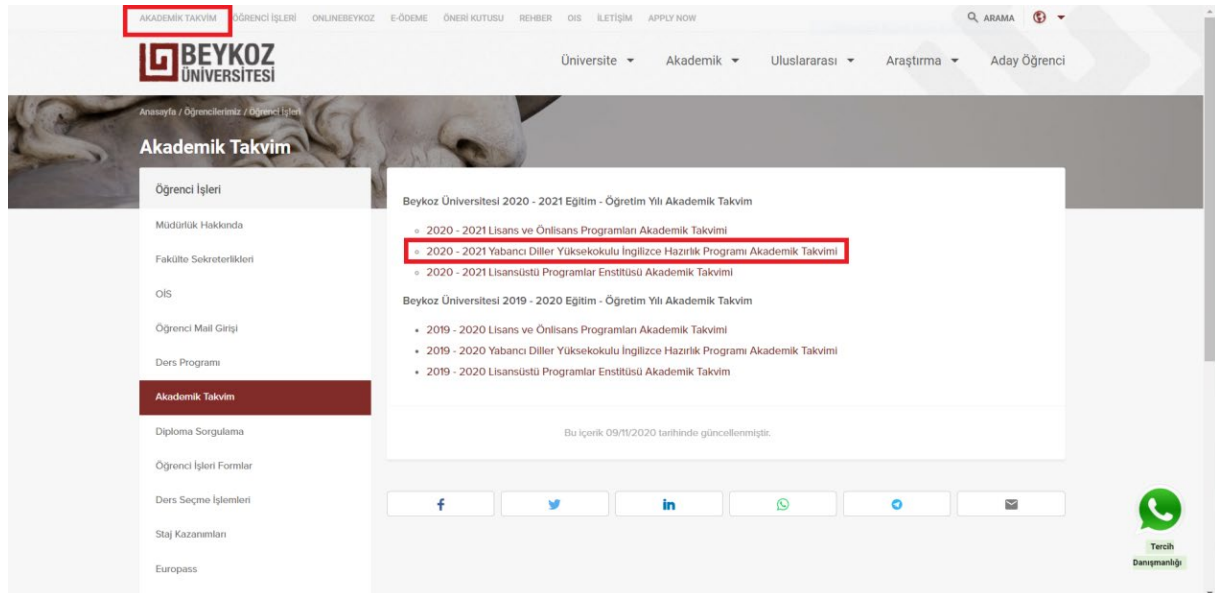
AKADEMİK TAKVİM ÖĞRENCİ İŞLERİ ONLINEBEYKOZ E-ÖDEME ÖNERİ KUTUSU REHBER OIS İLETİŞİM APPLY NOW

ARAMA

BEYKOZ ÜNİVERSİTESİ

Üniversite ▾ Akademik ▾ Uluslararası ▾ Araştırma ▾ Aday Öğrenci

Anasayfa / Öğrencilerimiz / Öğrenci İşleri

Akademik Takvim

Öğrenci İşleri

Müdürlük Hakkında

Fakülte Sekreterlikleri

OİS

Öğrenci Mail Girişi

Ders Programı

Akademik Takvim

Diploma Sorgulama

Öğrenci İşleri Formlar

Ders Seçme İşlemleri

Staj Kazanımları

Europass

Beykoz Üniversitesi 2020 - 2021 Eğitim - Öğretim Yılı Akademik Takvim

- 2020 - 2021 Lisans ve Önlisans Programları Akademik Takvimi
- 2020 - 2021 Yabancı Diller Yüksekokulu İngilizce Hazırlık Programı Akademik Takvimi
- 2020 - 2021 Lisansüstü Programlar Enstitüsü Akademik Takvimi

Beykoz Üniversitesi 2019 - 2020 Eğitim - Öğretim Yılı Akademik Takvim

- 2019 - 2020 Lisans ve Önlisans Programları Akademik Takvimi
- 2019 - 2020 Yabancı Diller Yüksekokulu İngilizce Hazırlık Programı Akademik Takvimi
- 2019 - 2020 Lisansüstü Programlar Enstitüsü Akademik Takvim

Bu içerik 09/11/2020 tarihinde güncellenmiştir.

Tercih Danışmanlığı